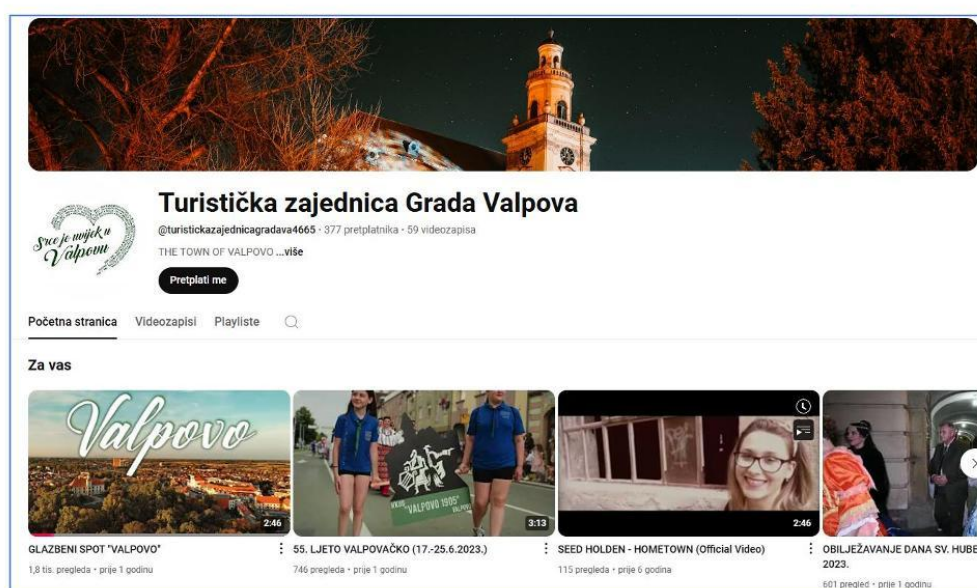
Srce je uvijek u Valpovu

Turistička zajednica Grada Valpova

@turistickazajednicagradava4665 · 377 pretplatnika · 59 videozapisa

THE TOWN OF VALPOVO ...više

Pretplati me

Početna stranica Videozapisi Playliste

Za vas

Valpovo

2:46

GLAZBENI SPOT "VALPOVO"

1,8 tis. pregleda · prije 1 godinu

VALPOVO 1905

3:13

55. LJETO VALPOVAČKO (17.-25.6.2023.)

746 pregleda · prije 1 godinu

2:46

SEED HOLDEN - HOMETOWN (Official Video)

115 pregleda · prije 6 godina

OBILJEŽAVANJE DANA SV. HUBE 2023.

601 pregled · prije 1 godinu